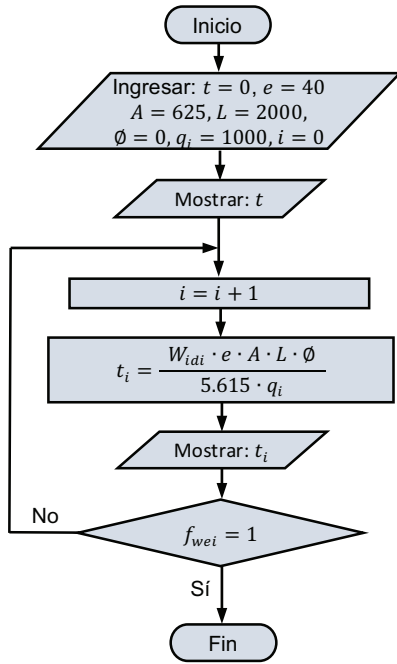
Inicio

Ingresar: $t = 0$, $e = 40$
$A = 625$, $L = 2000$,
$\emptyset = 0$, $q_i = 1000$, $i = 0$

Mostrar: $t$

$i = i + 1$

$t_i = \frac{W_{idi} \cdot e \cdot A \cdot L \cdot \emptyset}{5.615 \cdot q_i}$

Mostrar: $t_i$

No

$f_{wei} = 1$

Sí

Fin